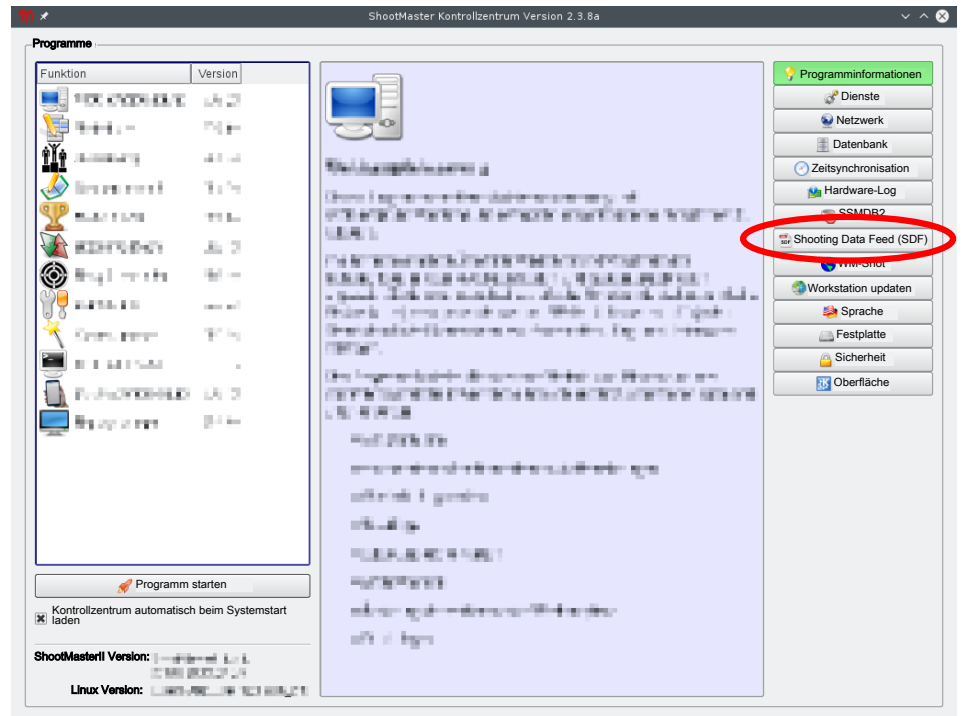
ShootMaster Kontrollzentrum Version 2.3.8a

Programme

| Funktion | Version |
|---|---|
| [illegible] | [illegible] |
| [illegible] | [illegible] |
| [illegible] | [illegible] |
| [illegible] | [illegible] |
| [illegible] | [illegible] |
| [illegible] | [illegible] |
| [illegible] | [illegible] |
| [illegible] | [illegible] |
| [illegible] | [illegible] |
| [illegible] | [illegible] |
| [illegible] | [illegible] |
| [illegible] | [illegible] |

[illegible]

Programminformationen
Dienste
Netzwerk
Datenbank
Zeitsynchronisation
Hardware-Log
SSMDB2
Shooting Data Feed (SDF)
WM-Shot
Workstation updaten
Sprache
Festplatte
Sicherheit
Oberfläche

Programm starten

Kontrollzentrum automatisch beim Systemstart laden

ShootMasterII Version: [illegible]

Linux Version: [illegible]